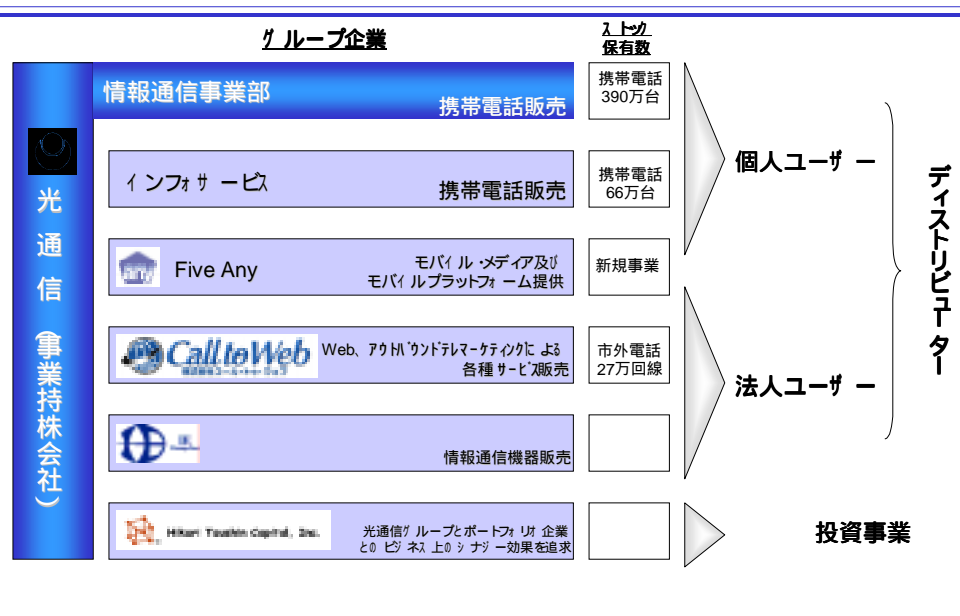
グループ企業

ストック保有数

光通信（事業持株会社）

情報通信事業部
携帯電話販売

携帯電話 390万台

インフォサービス
携帯電話販売

携帯電話 66万台

Five Any
モバイル・メディア及びモバイルプラットフォーム提供

新規事業

Call to Web
Web、アウトバウンドテレマーケティングによる各種サービス販売

市外電話 27万回線

情報通信機器販売

Hikari Tsushin Capital, Inc.
光通信グループとポートフォリオ企業とのビジネス上のシナジー効果を追求

個人ユーザー

法人ユーザー

ディストリビューター

投資事業